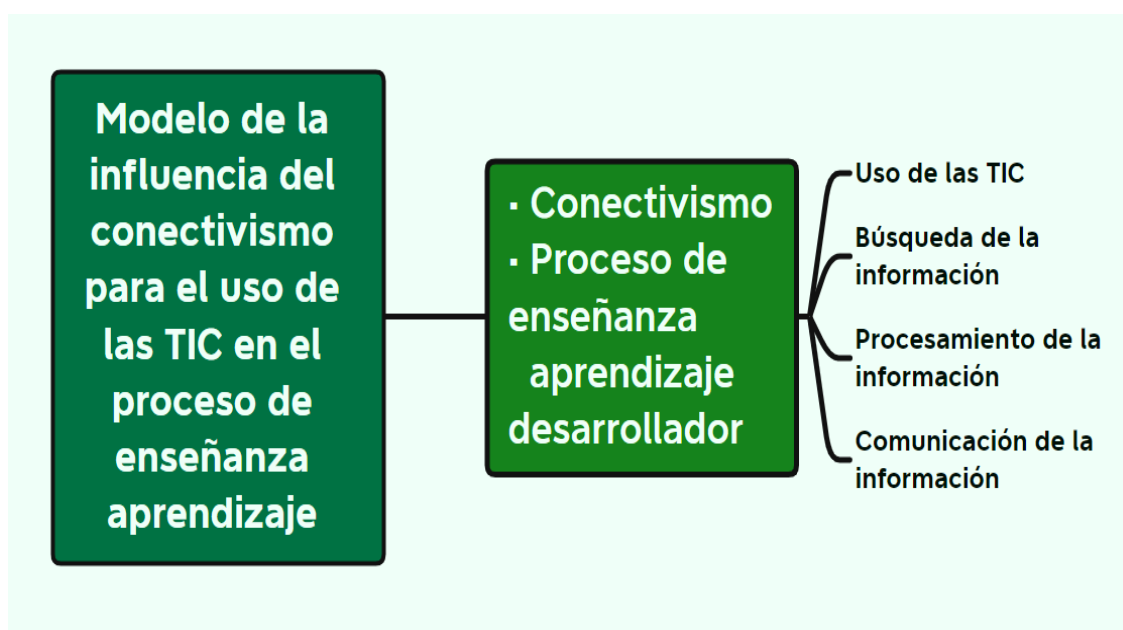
Modelo de la influencia del conectivismo para el uso de las TIC en el proceso de enseñanza aprendizaje

· Conectivismo
· Proceso de enseñanza aprendizaje desarrollador

Uso de las TIC

Búsqueda de la información

Procesamiento de la información

Comunicación de la información